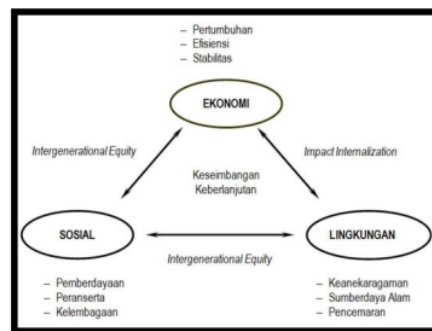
– Pertumbuhan
– Efisiensi
– Stabilitas

EKONOMI

Intergenerational Equity

Impact Internalization

Keseimbangan Keberlanjutan

SOSIAL

LINGKUNGAN

Intergenerational Equity

– Pemberdayaan
– Peranserta
– Kelembagaan

– Keanekaragaman
– Sumberdaya Alam
– Pencemaran